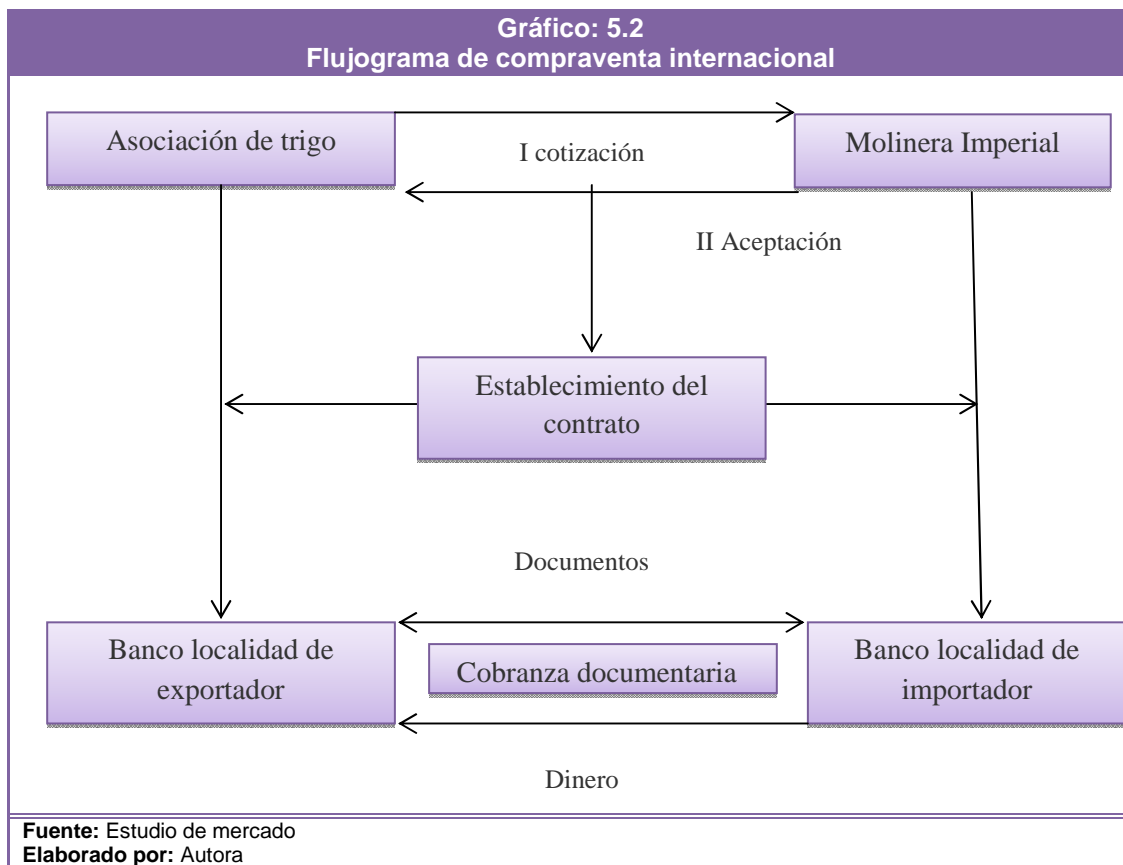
Gráfico: 5.2
Flujograma de compraventa internacional

Asociación de trigo

I cotización

Molinera Imperial

II Aceptación

Establecimiento del contrato

Documentos

Banco localidad de exportador

Cobranza documentaria

Banco localidad de importador

Dinero

Fuente: Estudio de mercado
Elaborado por: Autora